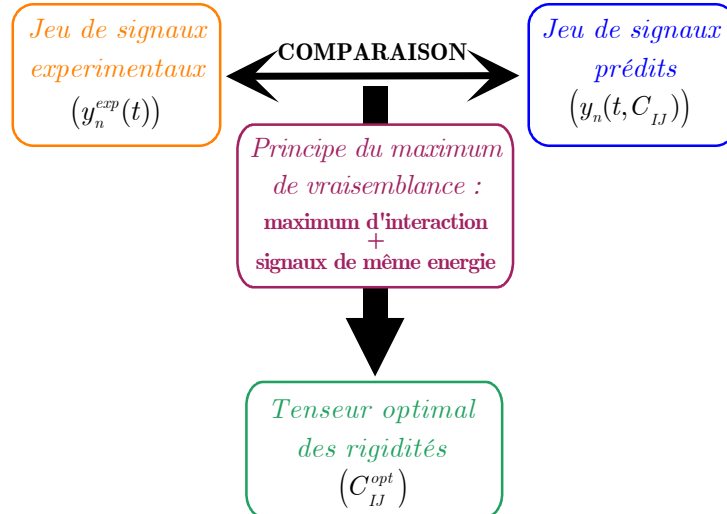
Jeu de signaux experimentaux $\left(y_n^{exp}(t)\right)$

COMPARAISON

Jeu de signaux prédits $\left(y_n(t, C_{IJ})\right)$

Principe du maximum de vraisemblance :
maximum d'interaction
+
signaux de même energie

Tenseur optimal des rigidités $\left(C_{IJ}^{opt}\right)$